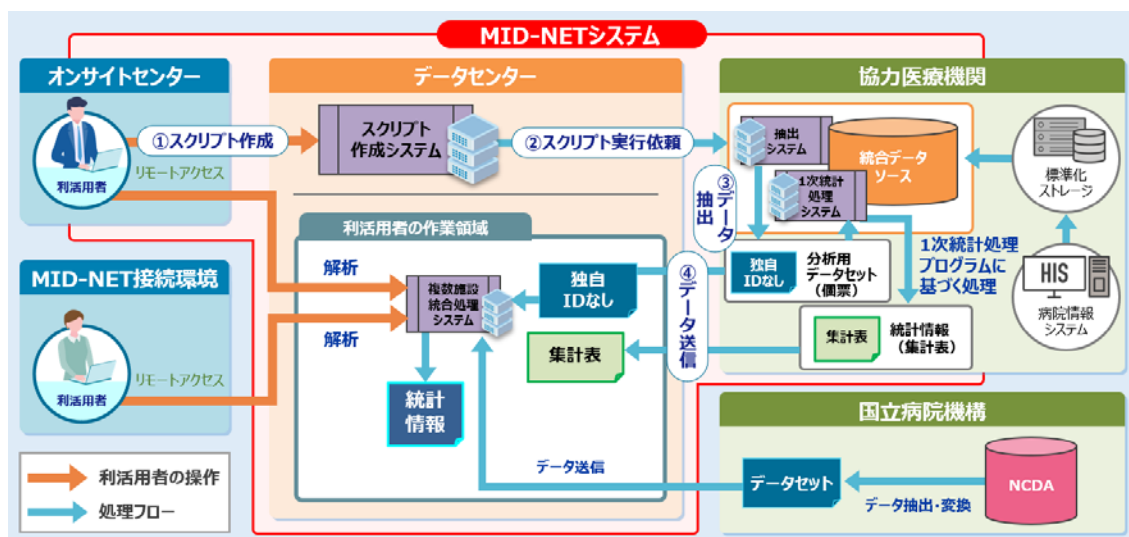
MID-NETシステム

オンサイトセンター

利活用者

リモートアクセス

①スクリプト作成

データセンター

スクリプト作成システム

②スクリプト実行依頼

協力医療機関

抽出システム

統合データソース

標準化ストレージ

③データ抽出

1次統計処理システム

1次統計処理プログラムに基づく処理

HIS

病院情報システム

利活用者の作業領域

解析

複数施設統合処理システム

独自IDなし

④データ送信

独自IDなし

分析用データセット（個票）

集計表

統計情報（集計表）

集計表

MID-NET接続環境

解析

利活用者

リモートアクセス

統計情報

国立病院機構

データ送信

データセット

NCDA

データ抽出・変換

利活用者の操作

処理フロー